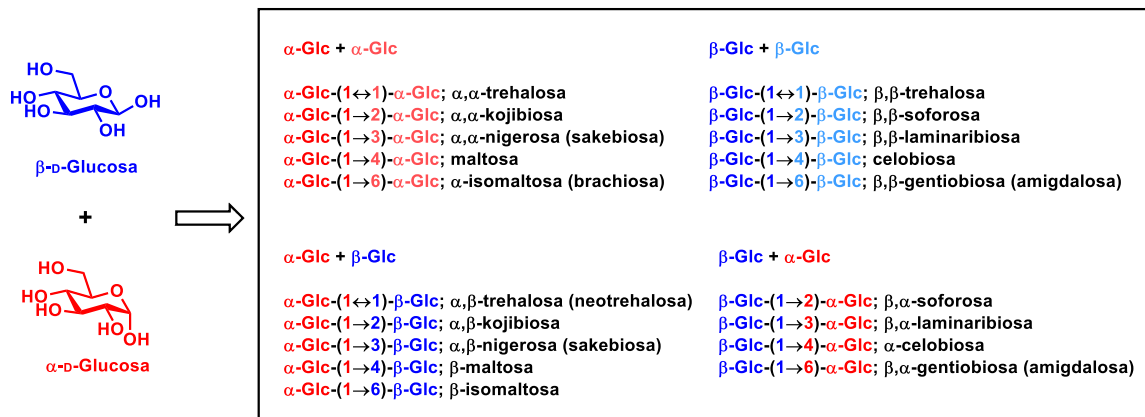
HO
HO
HO
O
OH
OH
β-D-Glucosa

+

HO
HO
HO
O
OH
OH
α-D-Glucosa

α-Glc + α-Glc

α-Glc-(1↔1)-α-Glc; α,α-trehalosa
α-Glc-(1→2)-α-Glc; α,α-kojibiosa
α-Glc-(1→3)-α-Glc; α,α-nigerosa (sakebiosa)
α-Glc-(1→4)-α-Glc; maltosa
α-Glc-(1→6)-α-Glc; α-isomaltosa (brachiosa)

β-Glc + β-Glc

β-Glc-(1↔1)-β-Glc; β,β-trehalosa
β-Glc-(1→2)-β-Glc; β,β-soforosa
β-Glc-(1→3)-β-Glc; β,β-laminaribiosa
β-Glc-(1→4)-β-Glc; celobiosa
β-Glc-(1→6)-β-Glc; β,β-gentiobiosa (amigdalosa)

α-Glc + β-Glc

α-Glc-(1↔1)-β-Glc; α,β-trehalosa (neotrehalosa)
α-Glc-(1→2)-β-Glc; α,β-kojibiosa
α-Glc-(1→3)-β-Glc; α,β-nigerosa (sakebiosa)
α-Glc-(1→4)-β-Glc; β-maltosa
α-Glc-(1→6)-β-Glc; β-isomaltosa

β-Glc + α-Glc

β-Glc-(1→2)-α-Glc; β,α-soforosa
β-Glc-(1→3)-α-Glc; β,α-laminaribiosa
β-Glc-(1→4)-α-Glc; α-celobiosa
β-Glc-(1→6)-α-Glc; β,α-gentiobiosa (amigdalosa)